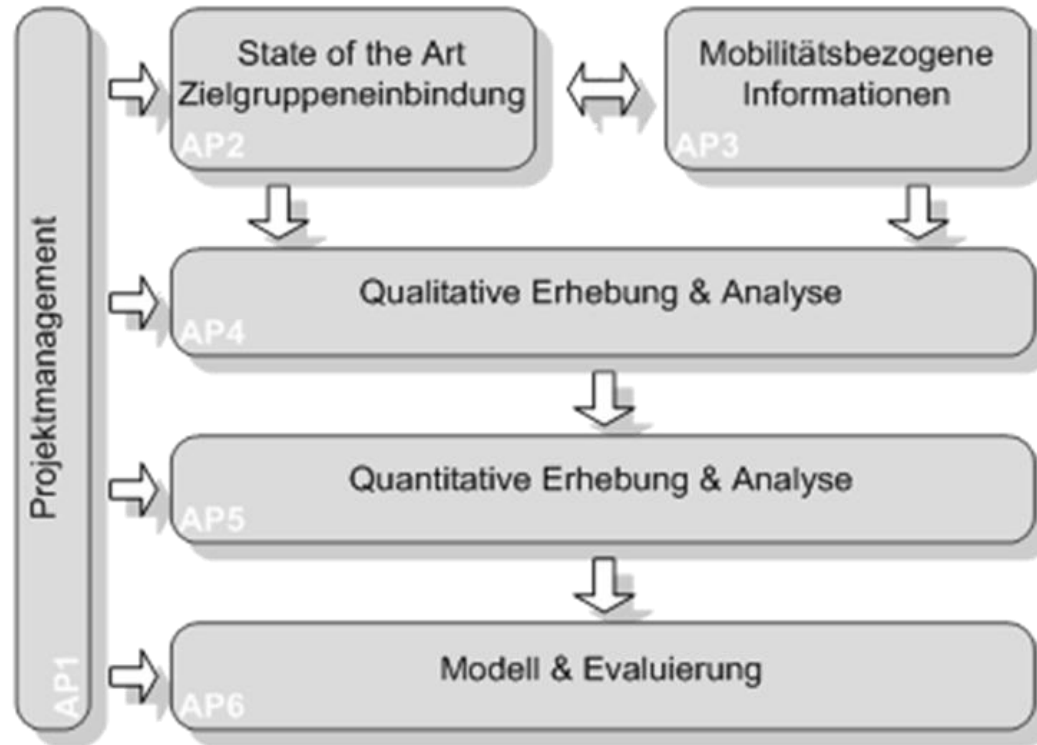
Projektmanagement
AP1

State of the Art
Zielgruppeneinbindung
AP2

Mobilitätsbezogene Informationen
AP3

Qualitative Erhebung & Analyse
AP4

Quantitative Erhebung & Analyse
AP5

Modell & Evaluierung
AP6